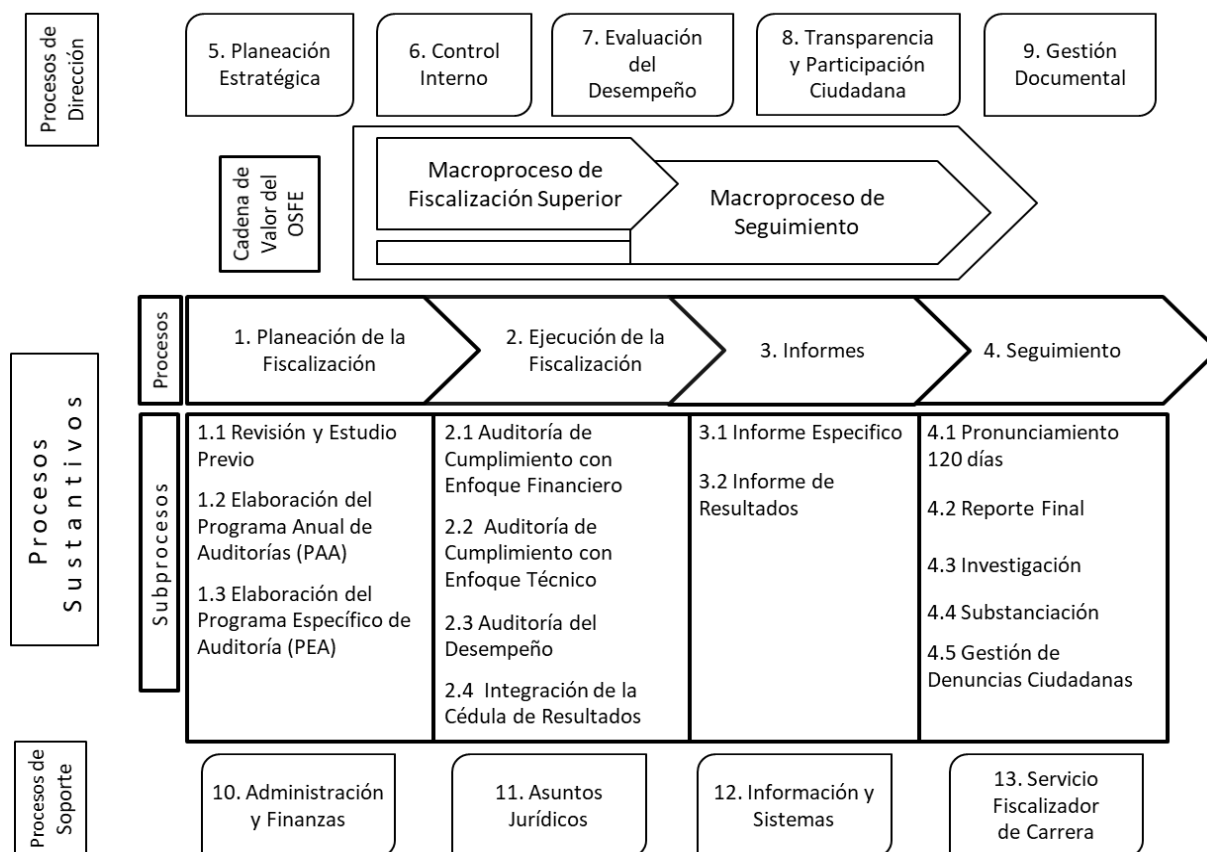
Procesos de Dirección

5. Planeación Estratégica

6. Control Interno

7. Evaluación del Desempeño

8. Transparencia y Participación Ciudadana

9. Gestión Documental

Cadena de Valor del OSFE

Macroproceso de Fiscalización Superior

Macroproceso de Seguimiento

Procesos Sustantivos

Procesos

1. Planeación de la Fiscalización

2. Ejecución de la Fiscalización

3. Informes

4. Seguimiento

Subprocesos

1.1 Revisión y Estudio Previo

1.2 Elaboración del Programa Anual de Auditorías (PAA)

1.3 Elaboración del Programa Específico de Auditoría (PEA)

2.1 Auditoría de Cumplimiento con Enfoque Financiero

2.2 Auditoría de Cumplimiento con Enfoque Técnico

2.3 Auditoría del Desempeño

2.4 Integración de la Cédula de Resultados

3.1 Informe Especifico

3.2 Informe de Resultados

4.1 Pronunciamiento 120 días

4.2 Reporte Final

4.3 Investigación

4.4 Substanciación

4.5 Gestión de Denuncias Ciudadanas

Procesos de Soporte

10. Administración y Finanzas

11. Asuntos Jurídicos

12. Información y Sistemas

13. Servicio Fiscalizador de Carrera